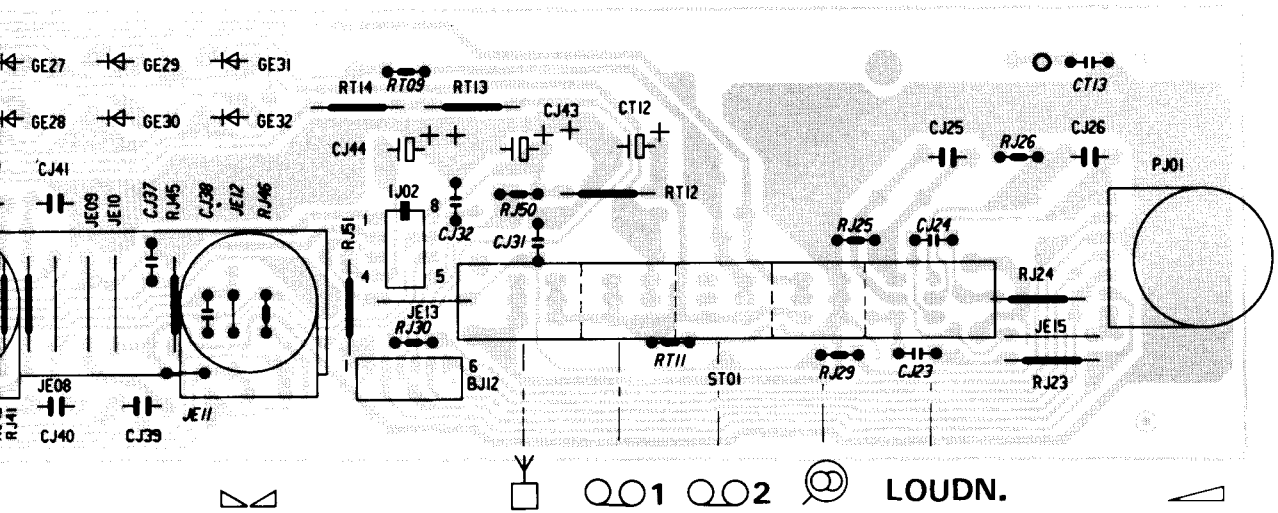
GE27 GE29 GE31 RT09 CT13
GE28 GE30 GE32 RT14 RT13
CJ43 CT12
CJ44
CJ25 RJ26 CJ26
CJ41 PJ01
JE09 JE10 CJ37 RJ45 CJ38 JE12 RJ46
IJ02 8 RJ50 RT12
1 CJ32 CJ31
RJ51 RJ25 CJ24
4 5
RJ24
JE13
RJ30 JE15
6
RT11
BJ12 ST01 RJ29 CJ23 RJ23
JE08
RJ41
CJ40 CJ39 JE11
1 2 LOUDN.